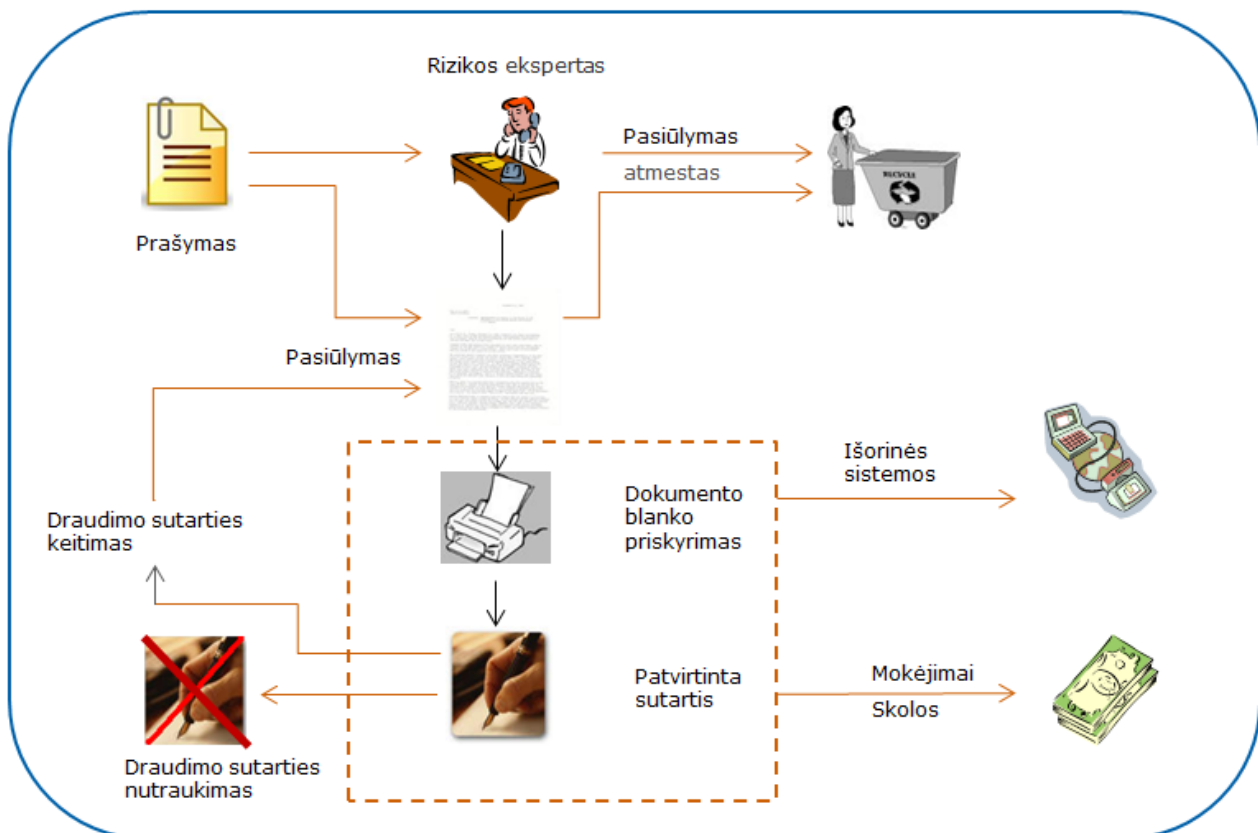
Rizikos ekspertas

Prašymas

Pasiūlymas

atmestas

RECYCLE

Pasiūlymas

Išorinės sistemos

Dokumento blanko priskyrimas

Draudimo sutarties keitimas

Patvirtinta sutartis

Mokėjimai

Skolos

Draudimo sutarties nutraukimas